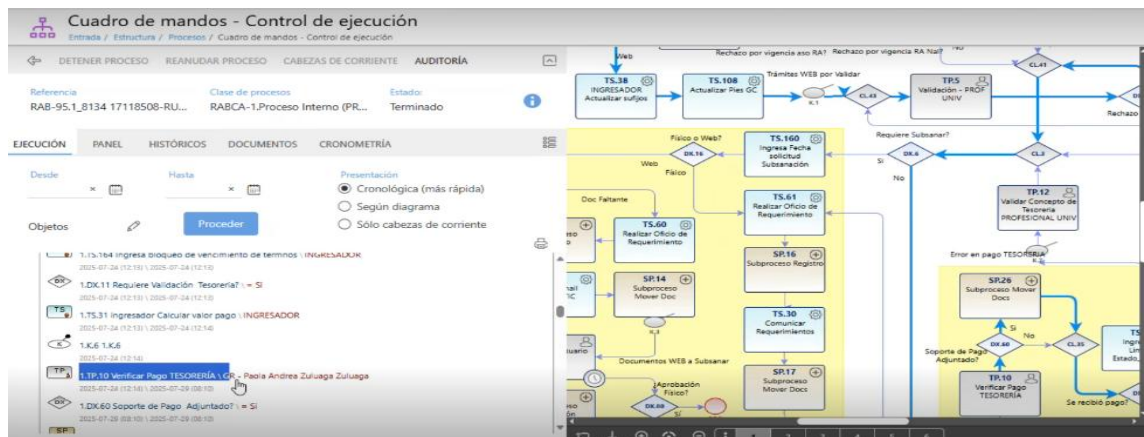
Cuadro de mandos - Control de ejecución
Entrada / Estructura / Procesos / Cuadro de mandos - Control de ejecución

DETENER PROCESO REANUDAR PROCESO CABEZAS DE CORRIENTE AUDITORÍA

Referencia
RAB-95.1_8134 17118508-RU...
Clase de procesos
RABCA-1.Proceso Interno (PR...
Estado:
Terminado

EJECUCIÓN PANEL HISTÓRICOS DOCUMENTOS CRONOMETRÍA

Desde
Hasta
Presentación
Cronológica (más rápida)
Según diagrama
Sólo cabezas de corriente
Objetos
Proceder

1.TS.164 Ingresa bloqueo de vencimiento de términos \ INGRESADOR
2025-07-24 (12:13) \ 2025-07-24 (12:13)
1.DX.11 Requiere Validación Tesorería? \ = Si
2025-07-24 (12:13) \ 2025-07-24 (12:13)
1.TS.31 Ingresador Calcular valor pago \ INGRESADOR
2025-07-24 (12:13) \ 2025-07-24 (12:14)
1.K.6 1.K.6
2025-07-24 (12:14)
1.TP.10 Verificar Pago TESORERÍA \ CR - Paola Andrea Zuluaga Zuluaga
2025-07-24 (12:14) \ 2025-07-29 (08:10)
1.DX.60 Soporte de Pago Adjuntado? \ = Si
2025-07-29 (08:10) \ 2025-07-29 (08:10)

Web
Rechazo por vigencia aso RA? Rechazo por vigencia RA Nal?
TS.38 INGRESADOR Actualizar sufijos
TS.108 Actualizar Pies GC
Trámites WEB por Validar
K.1
CL.43
TP.5 Validación - PROF UNIV
CL.41
Rechazo
Requiere Subsanar?
Físico o Web?
DX.16
Web
Físico
TS.160 Ingresa Fecha solicitud Subsanación
DX.4
Si
No
CL.2
Doc Faltante
TS.61 Realizar Oficio de Requerimiento
TS.60 Realizar Oficio de Requerimiento
TP.12 Validar Concepto de Tesorería PROFESIONAL UNIV
SP.16 Subproceso Registro
Error en pago TESORERÍA
SP.14 Subproceso Mover Doc
SP.26 Subproceso Mover Docs
K.3
TS.30 Comunicar Requerimientos
Si
No
Soporte de Pago Adjuntado?
DX.60
CL.35
Documentos WEB a Subsanar
SP.17 Subproceso Mover Docs
TP.10 Verificar Pago TESORERÍA
¿Aprobación Físico?
DX.02
Si
Se recibió pago?